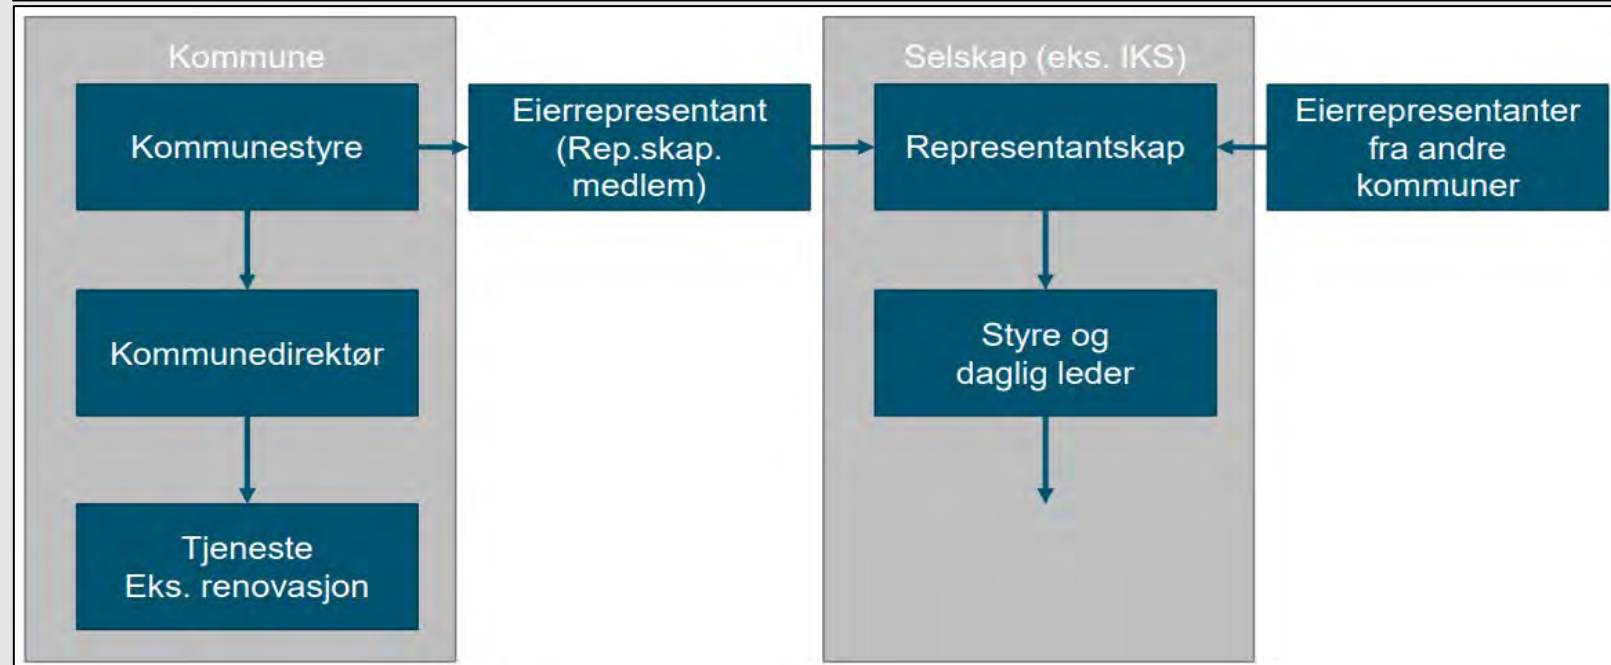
Kommune

Kommunestyre

Kommunedirektør

Tjeneste
Eks. renovasjon

Eierrepresentant
(Rep.skap.
medlem)

Selskap (eks. IKS)

Representantskap

Styre og
daglig leder

Eierrepresentanter
fra andre
kommuner